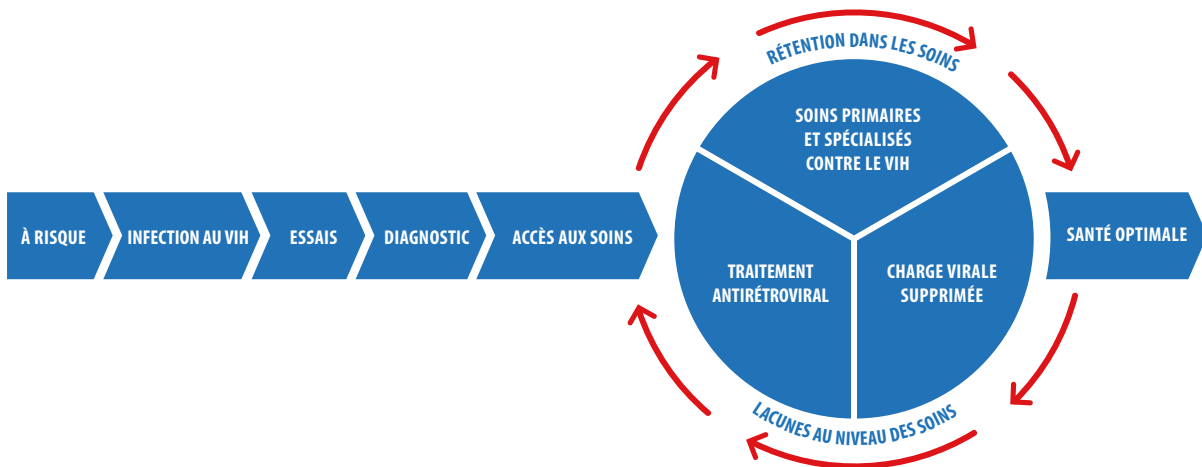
À RISQUE

INFECTION AU VIH

ESSAIS

DIAGNOSTIC

ACCÈS AUX SOINS

RÉTENTION DANS LES SOINS

SOINS PRIMAIRES ET SPÉCIALISÉS CONTRE LE VIH

TRAITEMENT ANTIRÉTROVIRAL

CHARGE VIRALE SUPPRIMÉE

LACUNES AU NIVEAU DES SOINS

SANTÉ OPTIMALE